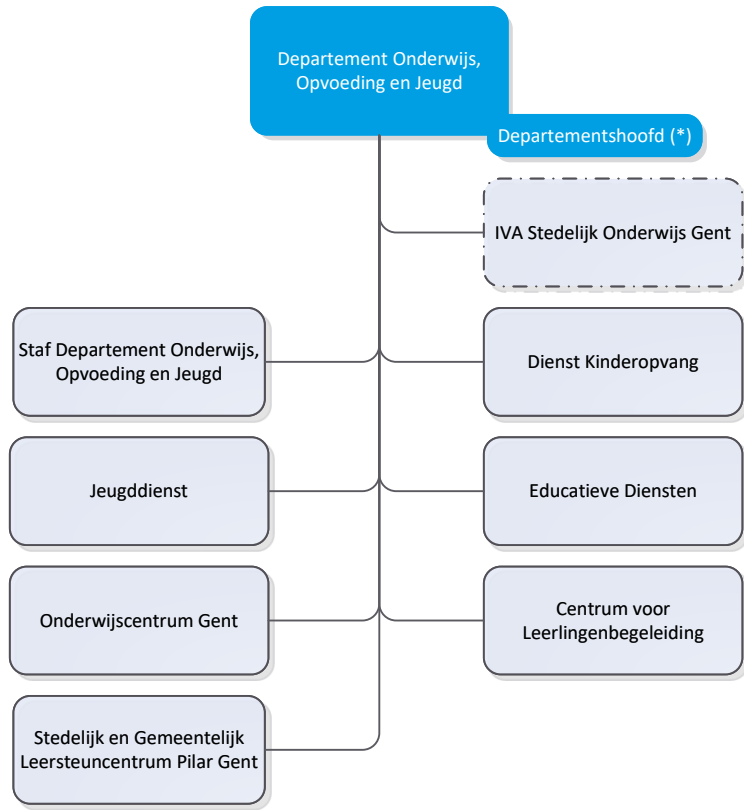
Departement Onderwijs, Opvoeding en Jeugd

Departementshoofd (*)

IVA Stedelijk Onderwijs Gent

Staf Departement Onderwijs, Opvoeding en Jeugd

Dienst Kinderopvang

Jeugddienst

Educatieve Diensten

Onderwijscentrum Gent

Centrum voor Leerlingenbegeleiding

Stedelijk en Gemeentelijk Leersteuncentrum Pilar Gent